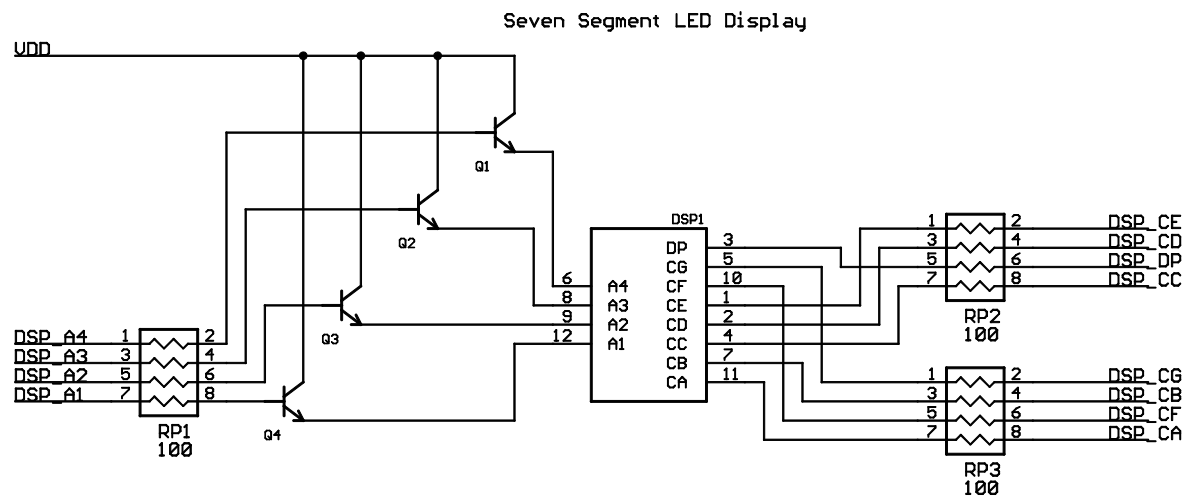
Seven Segment LED Display

VDD

Q1

Q2

Q3

Q4

DSP_A4 1 2
DSP_A3 3 4
DSP_A2 5 6
DSP_A1 7 8

RP1
100

DSP1

6 A4
8 A3
9 A2
12 A1

DP 3
CG 5
CF 10
CE 1
CD 2
CC 4
CB 7
CA 11

1 2 DSP_CE
3 4 DSP_CD
5 6 DSP_DP
7 8 DSP_CC

RP2
100

1 2 DSP_CG
3 4 DSP_CB
5 6 DSP_CF
7 8 DSP_CA

RP3
100